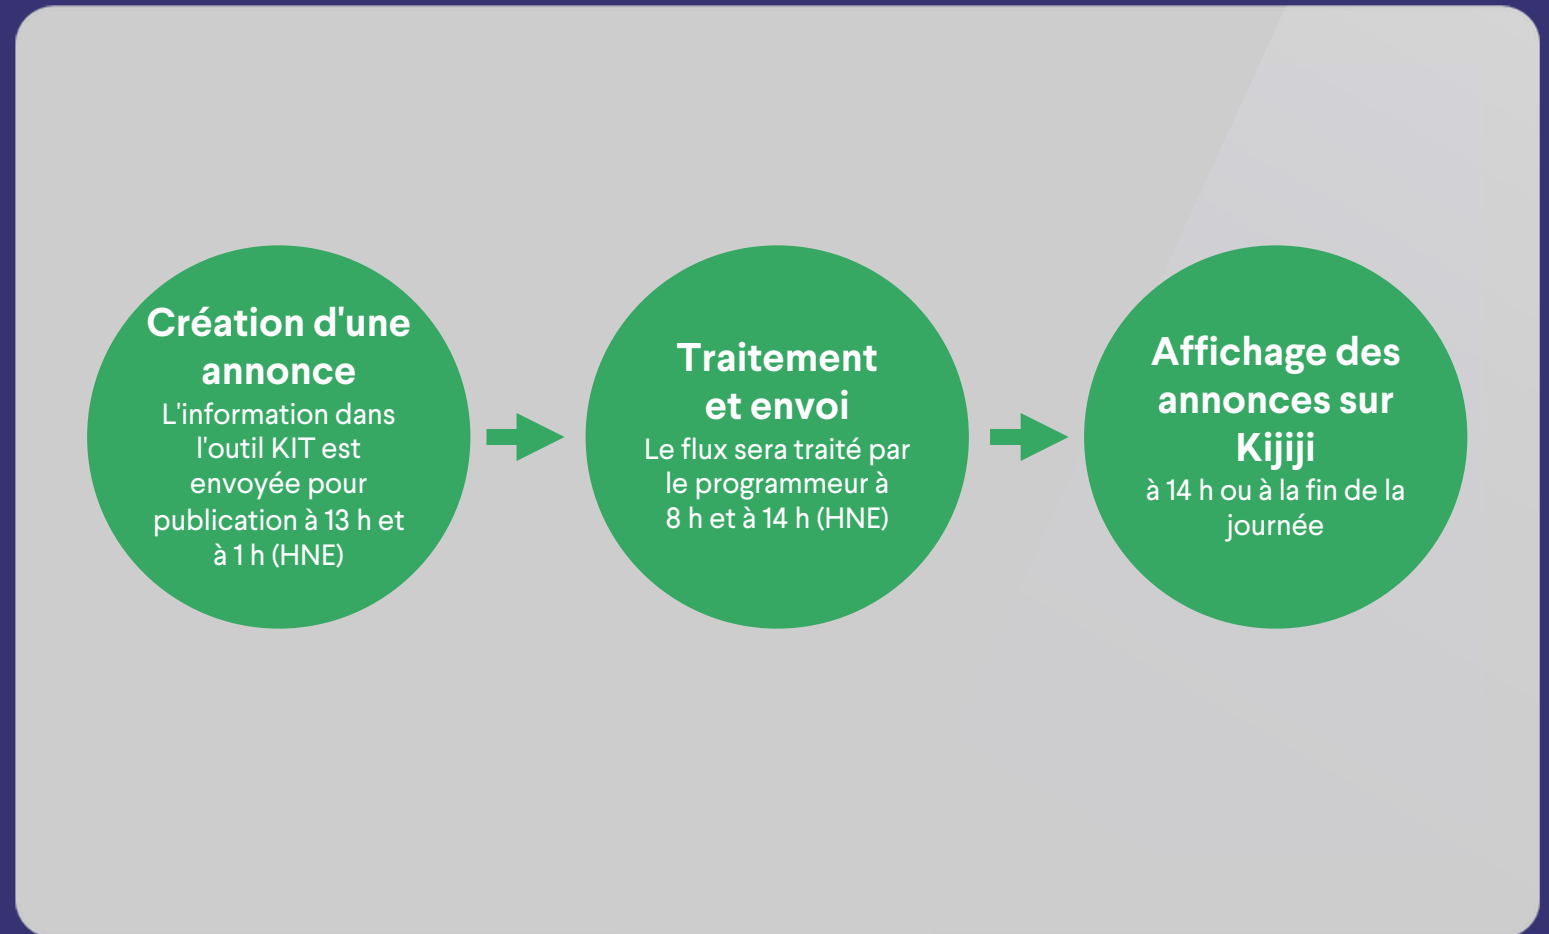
Création d'une annonce
L'information dans l'outil KIT est envoyée pour publication à 13 h et à 1 h (HNE)

Traitement et envoi
Le flux sera traité par le programmeur à 8 h et à 14 h (HNE)

Affichage des annonces sur Kijiji
à 14 h ou à la fin de la journée